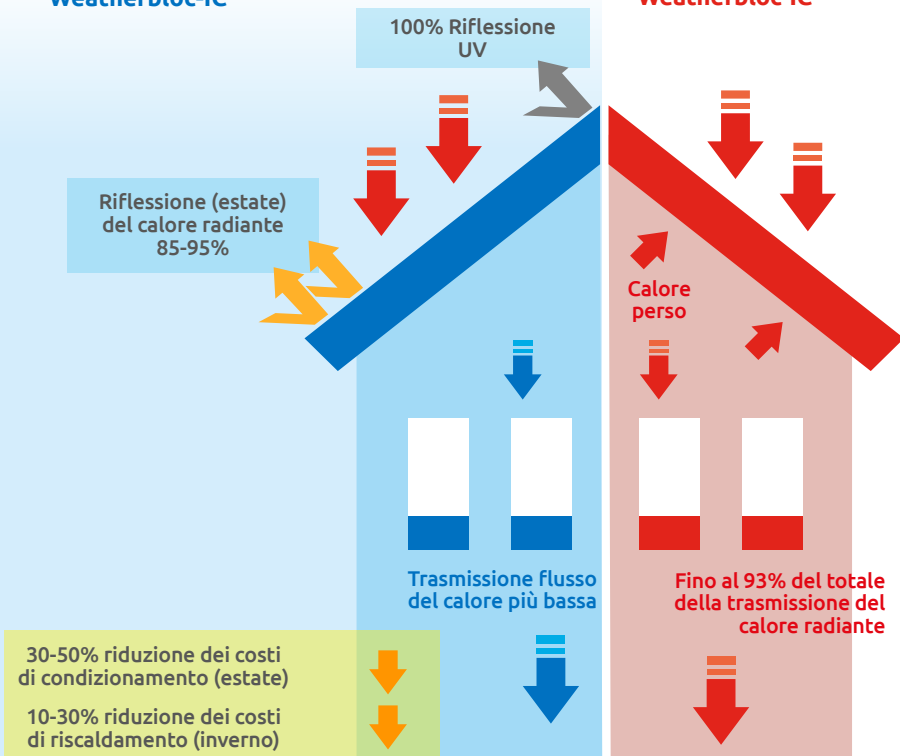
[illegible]

100% Riflessione UV

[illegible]

Riflessione (estate) del calore radiante 85-95%

Calore perso

Trasmissione flusso del calore più bassa

Fino al 93% del totale della trasmissione del calore radiante

30-50% riduzione dei costi di condizionamento (estate)

10-30% riduzione dei costi di riscaldamento (inverno)